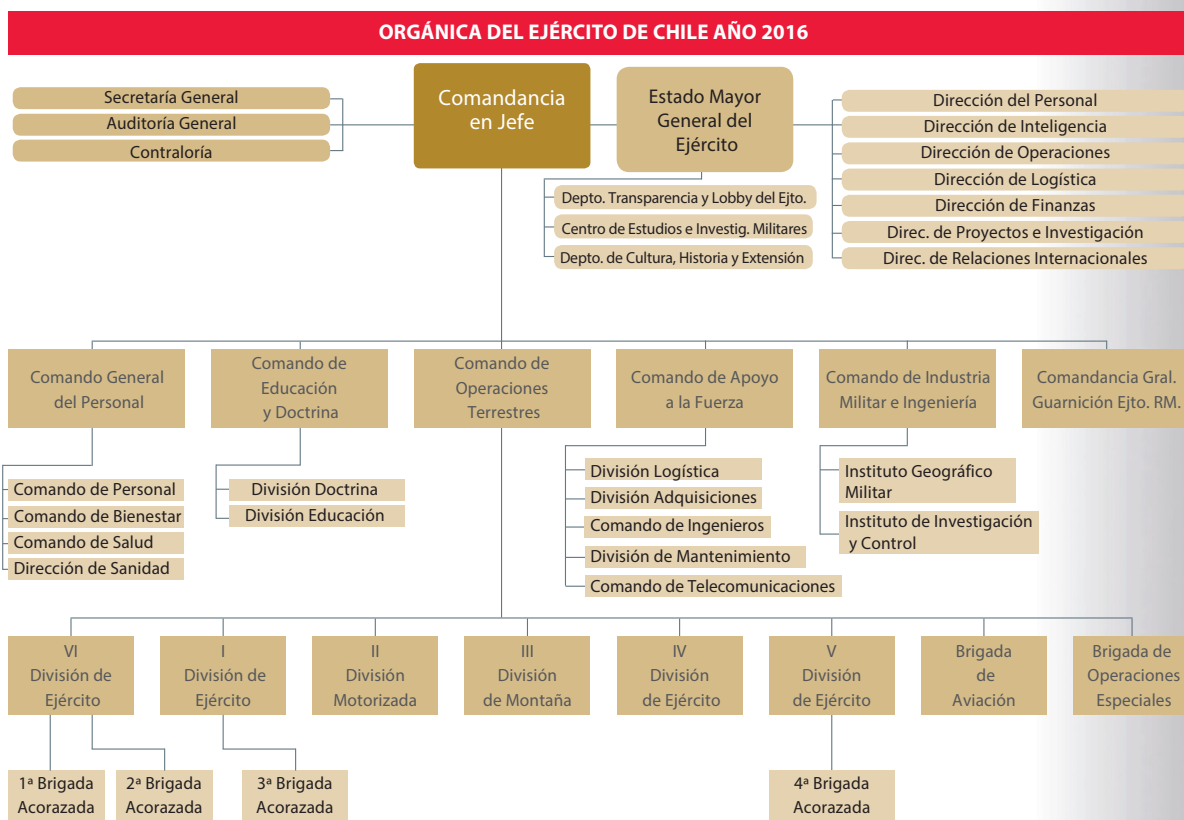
ORGÁNICA DEL EJÉRCITO DE CHILE AÑO 2016

Secretaría General
Auditoría General
Contraloría

Comandancia en Jefe

Estado Mayor General del Ejército

Depto. Transparencia y Lobby del Ejto.
Centro de Estudios e Investig. Militares
Depto. de Cultura, Historia y Extensión

Dirección del Personal
Dirección de Inteligencia
Dirección de Operaciones
Dirección de Logística
Dirección de Finanzas
Direc. de Proyectos e Investigación
Direc. de Relaciones Internacionales

Comando General del Personal
Comando de Educación y Doctrina
Comando de Operaciones Terrestres
Comando de Apoyo a la Fuerza
Comando de Industria Militar e Ingeniería
Comandancia Gral. Guarnición Ejto. RM.

Comando de Personal
Comando de Bienestar
Comando de Salud
Dirección de Sanidad

División Doctrina
División Educación

División Logística
División Adquisiciones
Comando de Ingenieros
División de Mantenimiento
Comando de Telecomunicaciones

Instituto Geográfico Militar
Instituto de Investigación y Control

VI División de Ejército
I División de Ejército
II División Motorizada
III División de Montaña
IV División de Ejército
V División de Ejército
Brigada de Aviación
Brigada de Operaciones Especiales

1ª Brigada Acorazada
2ª Brigada Acorazada
3ª Brigada Acorazada
4ª Brigada Acorazada